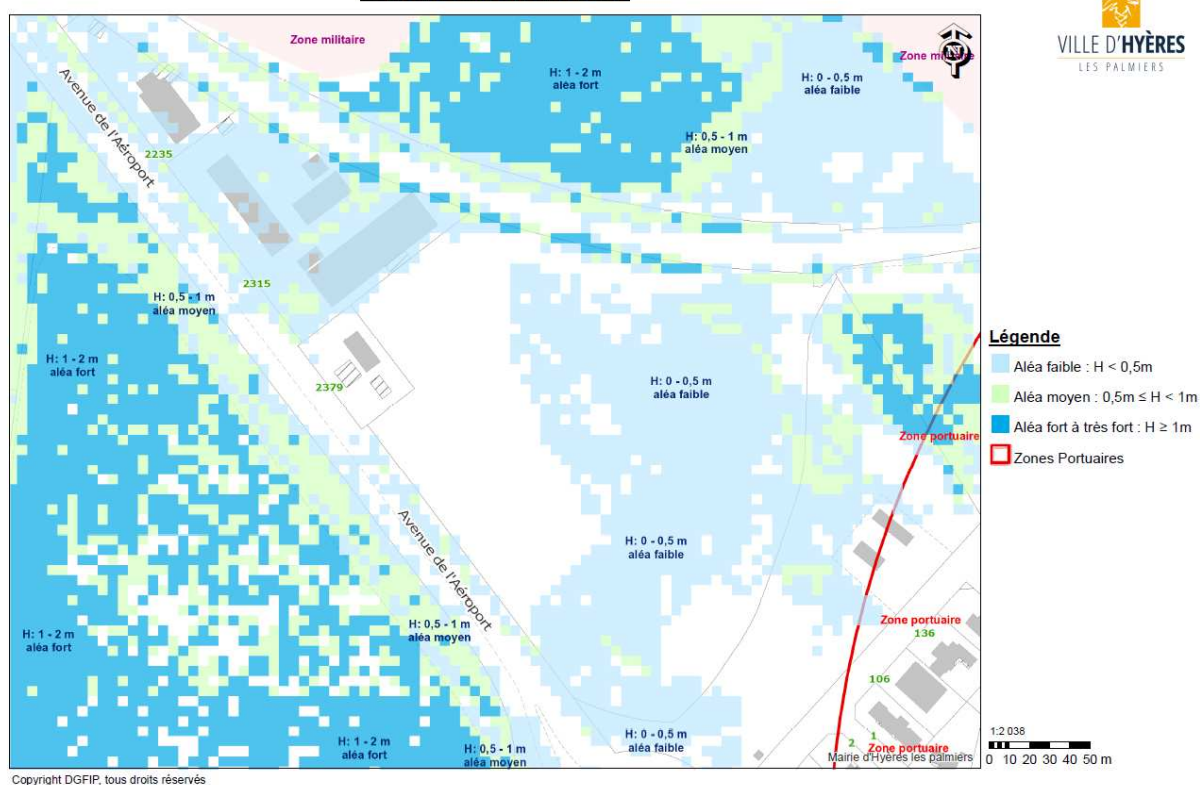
Zone militaire

Zone militaire

VILLE D'HYÈRES
LES PALMIERS

H: 1 - 2 m
aléa fort

H: 0 - 0,5 m
aléa faible

H: 0,5 - 1 m
aléa moyen

Avenue de l'Aéroport

2235

2315

H: 0,5 - 1 m
aléa moyen

H: 1 - 2 m
aléa fort

2379

H: 0 - 0,5 m
aléa faible

Légende
Aléa faible : H < 0,5m
Aléa moyen : 0,5m ≤ H < 1m
Aléa fort à très fort : H ≥ 1m
Zones Portuaires

Zone portuaire

Avenue de l'Aéroport

H: 0 - 0,5 m
aléa faible

H: 1 - 2 m
aléa fort

H: 0,5 - 1 m
aléa moyen

Zone portuaire
136

106

H: 1 - 2 m
aléa fort

H: 0,5 - 1 m
aléa moyen

H: 0 - 0,5 m
aléa faible

2 1
Zone portuaire
Mairie d'Hyères les palmiers

1:2 038
0 10 20 30 40 50 m

Copyright DGFIP, tous droits réservés